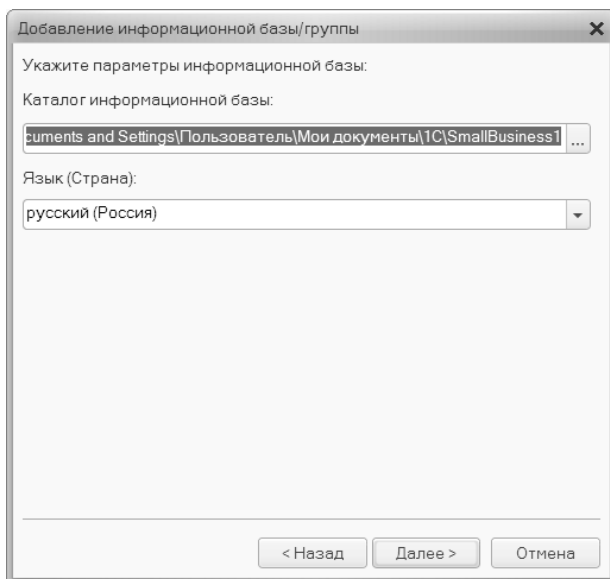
Добавление информационной базы/группы

Укажите параметры информационной базы:

Каталог информационной базы:

cuments and Settings\Пользователь\Мои документы\1C\SmallBusiness1 ...

Язык (Страна):

русский (Россия)

< Назад   Далее >   Отмена